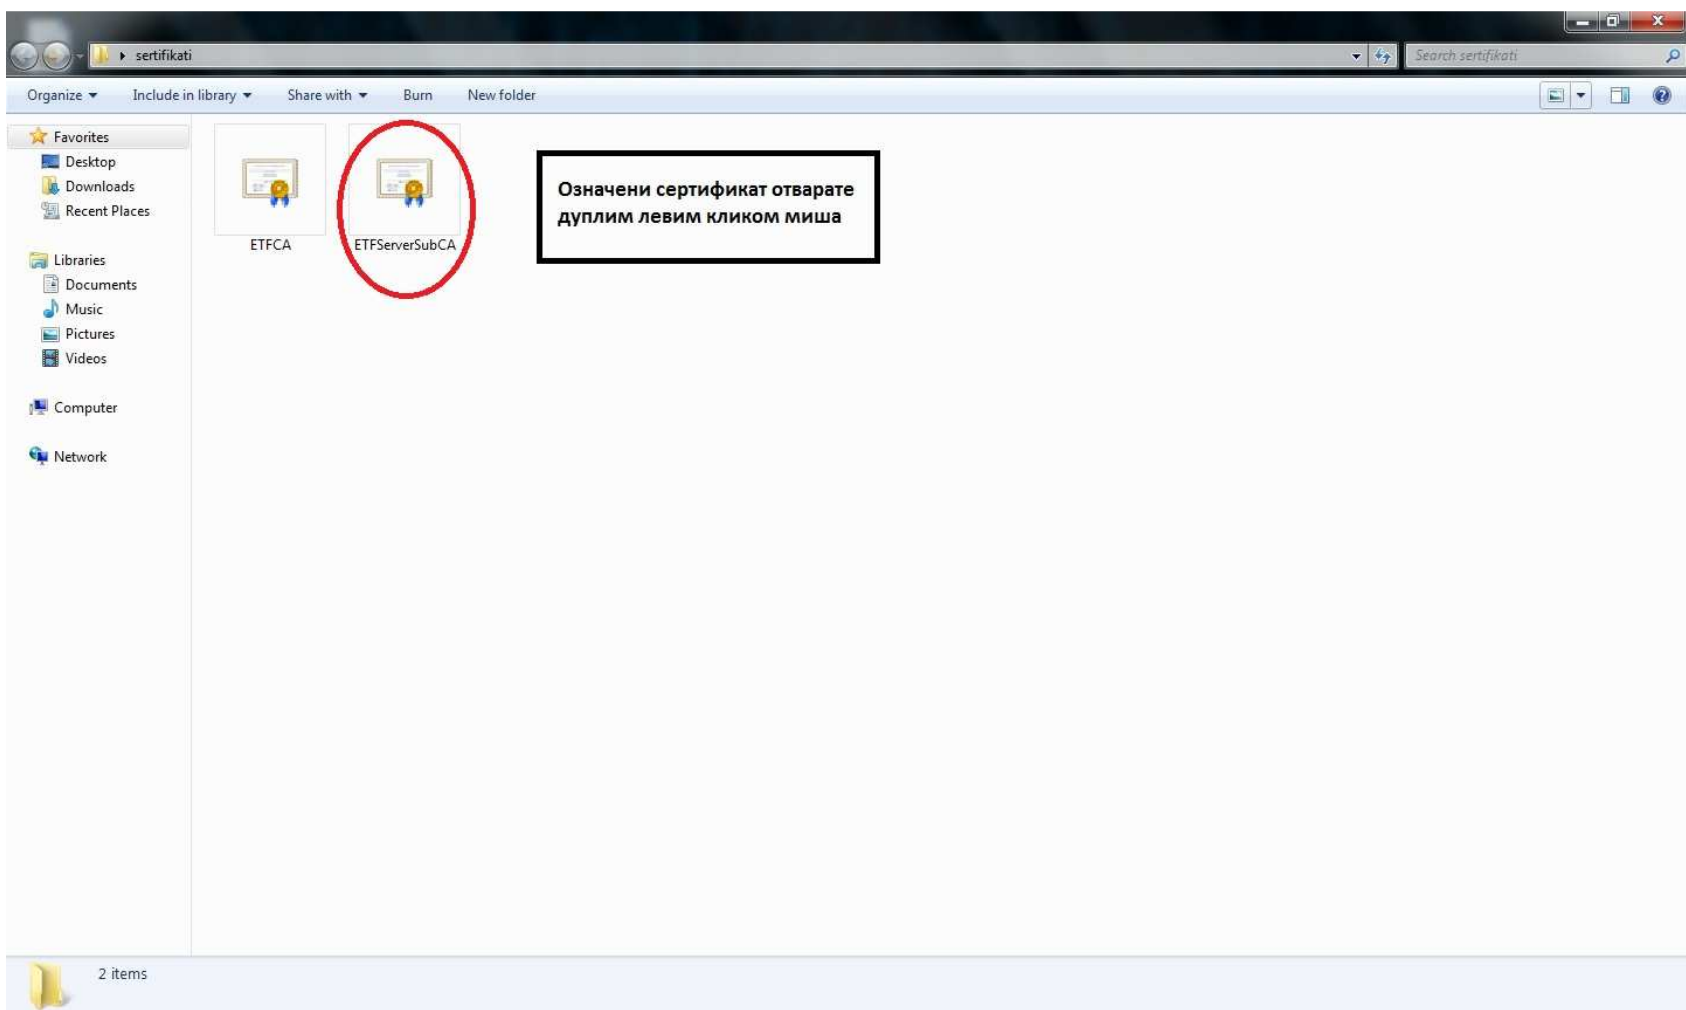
sertifikati

Search sertifikati

Organize ▾ Include in library ▾ Share with ▾ Burn New folder

Favorites
Desktop
Downloads
Recent Places

Libraries
Documents
Music
Pictures
Videos

Computer

Network

ETFCA

ETFServerSubCA

Означени сертификат отварате дуплим левим кликом миша

2 items